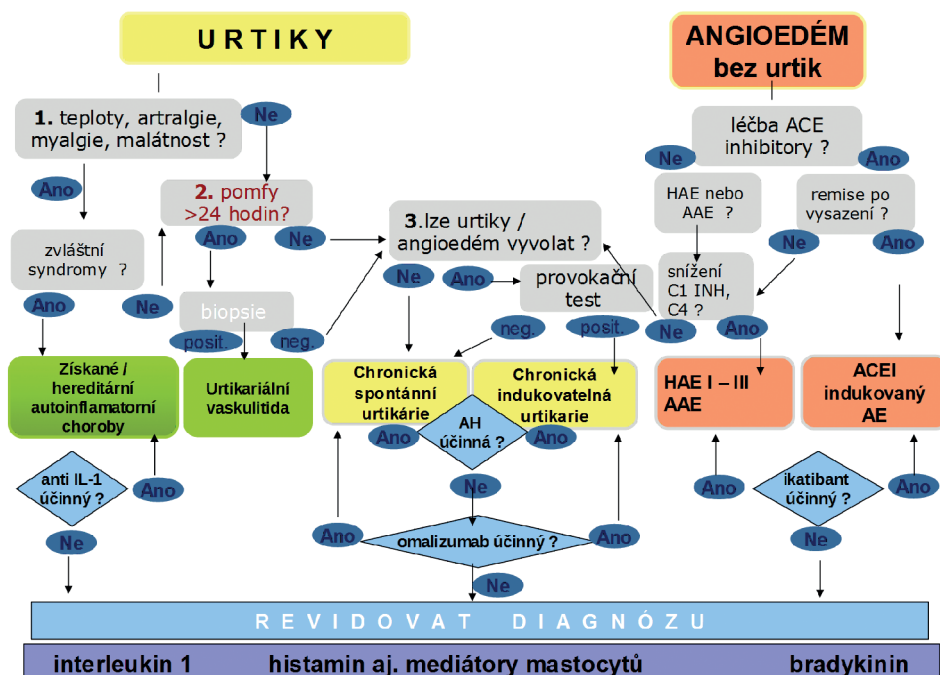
URTIKY

ANGIOEDÉM bez urtik

1. teploty, artralgie, myalgie, malátnost ?

Ne

Ano

2. pomfy >24 hodin?

Ano

Ne

3. lze urtiky / angioedém vyvolat ?

léčba ACE inhibitory ?

Ne

Ano

HAE nebo AAE ?

remise po vysazení ?

Ne

Ano

zvláštní syndromy ?

Ano

Ne

biopsie

posit.

neg.

Ne

Ano

provokační test

snížení C1 INH, C4 ?

Ne

Ano

neg.

posit.

Získané / hereditární autoinflamatorní choroby

Urtikariální vaskulitida

Chronická spontánní urtikárie

Chronická indukovatelná urtikarie

HAE I – III AAE

ACEI indukovaný AE

Ano

AH účinná ?

Ano

anti IL-1 účinný ?

Ano

Ne

Ano

ikatibant účinný ?

Ano

Ne

Ano

omalizumab účinný ?

Ano

Ne

Ne

REVIDOVAT DIAGNÓZU

interleukin 1 histamin aj. mediátory mastocytů bradykinin